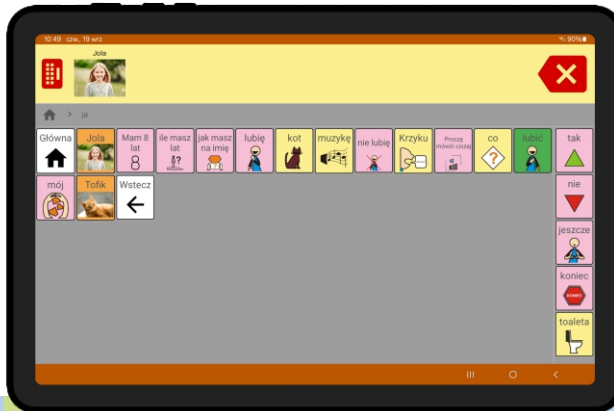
10:49 czw., 19 wrz
90%
Jola

ja

Główna
Jola
Mam 8 lat
8
ile masz lat
jak masz na imię
lubię
kot
muzykę
nie lubię
Krzyku
Proszę mówić ciszej
co
lubić
tak
mój
Tofik
Wstecz
nie
jeszcze
koniec
KONIEC
toaleta